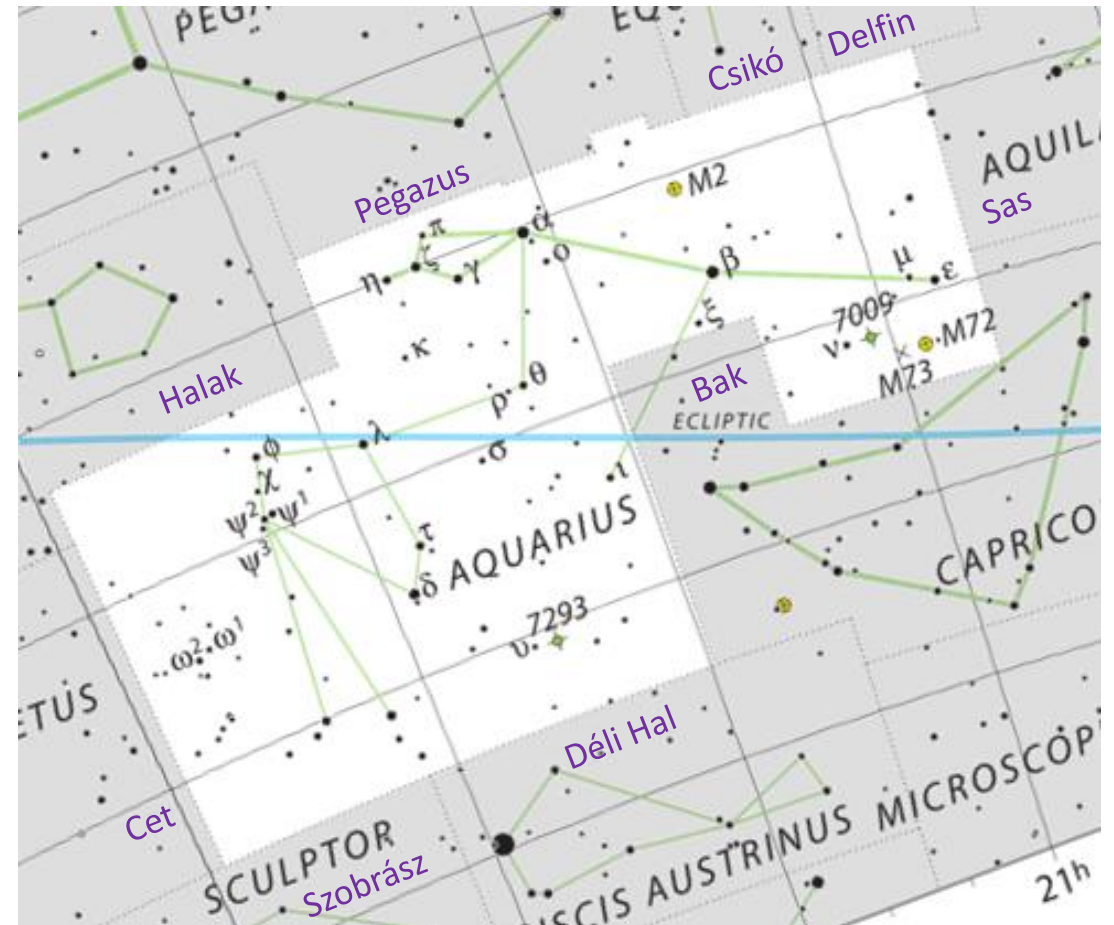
PEGA
EQU
Csikó
Delfin
AQUILA
Sas
Pegazus
M2
π
α
ζ
η
γ
o
β
μ
ε
ξ
7009
ν
M72
M73
κ
Halak
θ
ρ
Bak
ECLIPTIC
φ
λ
σ
χ
ι
$\psi^2$
$\psi^1$
$\psi^3$
τ
AQUARIUS
δ
CAPRICO
7293
$\omega^2$
$\omega^1$
υ
ETUS
Déli Hal
Cet
SCULPTOR
MICROSCOPI
Szobrász
ISCIS AUSTRINUS
21h